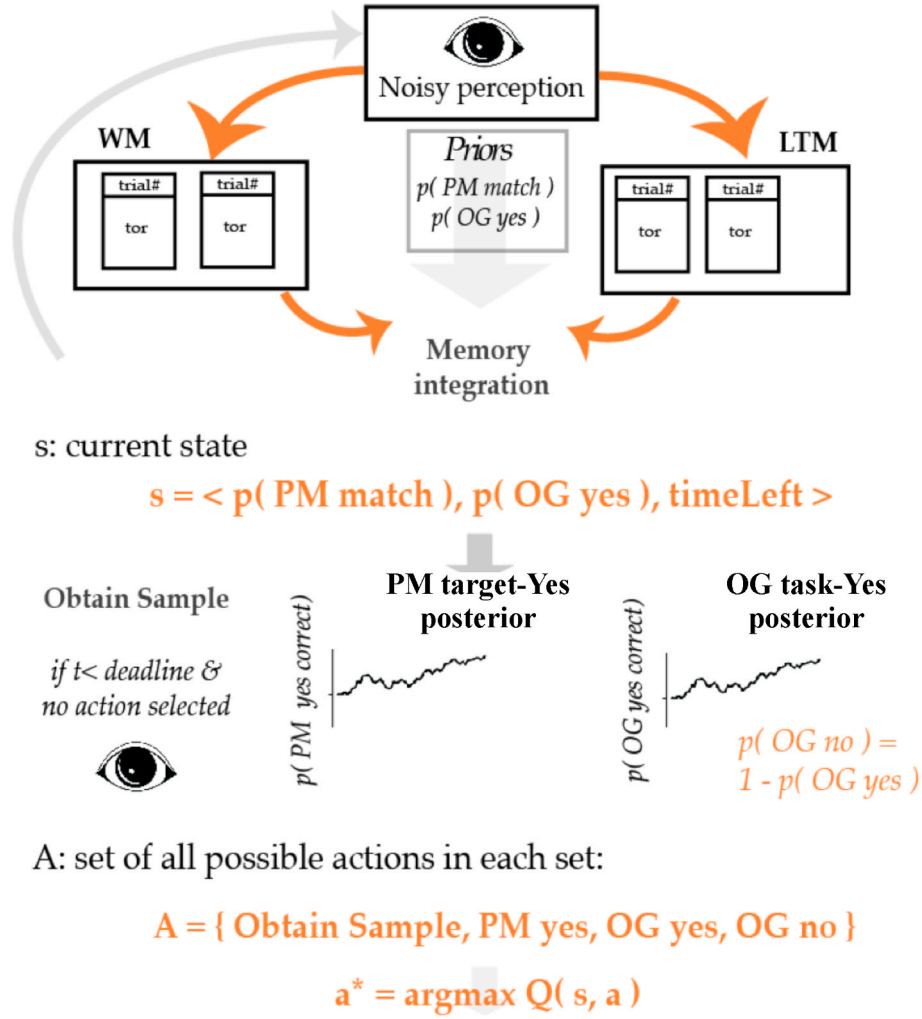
Noisy perception

WM

trial#

tor

trial#

tor

Priors
p( PM match )
p( OG yes )

LTM

trial#

tor

trial#

tor

Memory integration

s: current state

s = < p( PM match ), p( OG yes ), timeLeft >

Obtain Sample

if t< deadline & no action selected

PM target-Yes posterior

p( PM yes correct)

OG task-Yes posterior

p( OG yes correct)

p( OG no ) = 1 - p( OG yes )

A: set of all possible actions in each set:

A = { Obtain Sample, PM yes, OG yes, OG no }

a* = argmax Q( s, a )